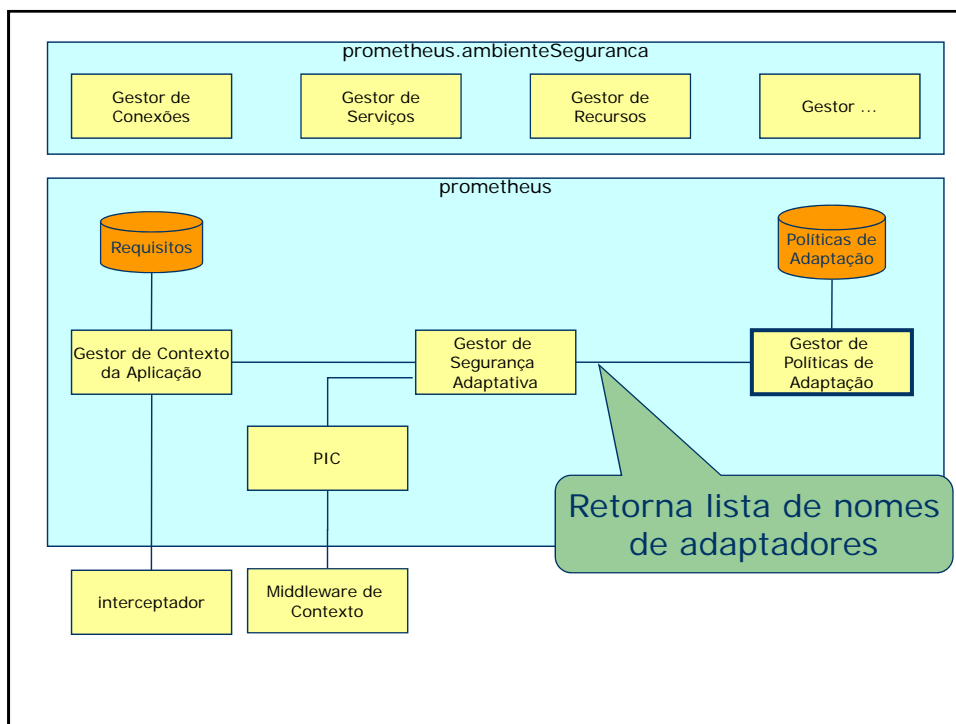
prometheus.ambienteSeguranca

Gestor de Conexões

Gestor de Serviços

Gestor de Recursos

Gestor ...

prometheus

Requisitos

Políticas de Adaptação

Gestor de Contexto da Aplicação

Gestor de Segurança Adaptativa

Gestor de Políticas de Adaptação

PIC

Retorna lista de nomes de adaptadores

interceptador

Middleware de Contexto